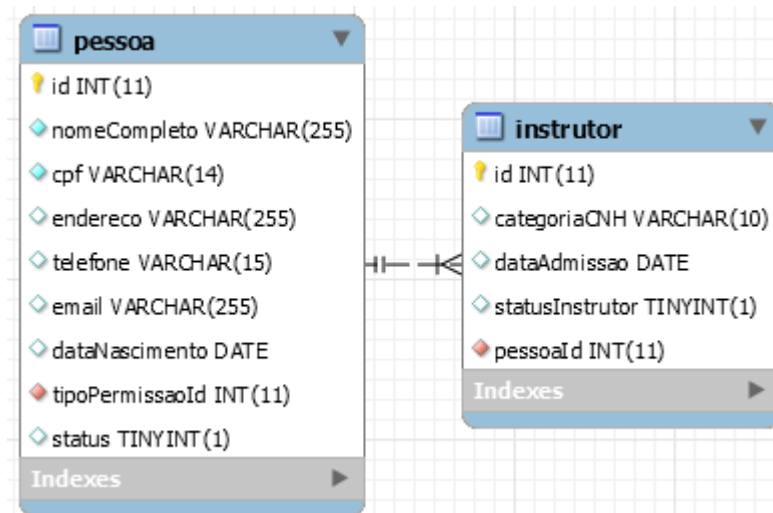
pessoa

id INT(11)

nomeCompleto VARCHAR(255)

cpf VARCHAR(14)

endereco VARCHAR(255)

telefone VARCHAR(15)

email VARCHAR(255)

dataNascimento DATE

tipoPermissaoId INT(11)

status TINYINT(1)

Indexes

instrutor

id INT(11)

categoriaCNH VARCHAR(10)

dataAdmissao DATE

statusInstrutor TINYINT(1)

pessoaId INT(11)

Indexes